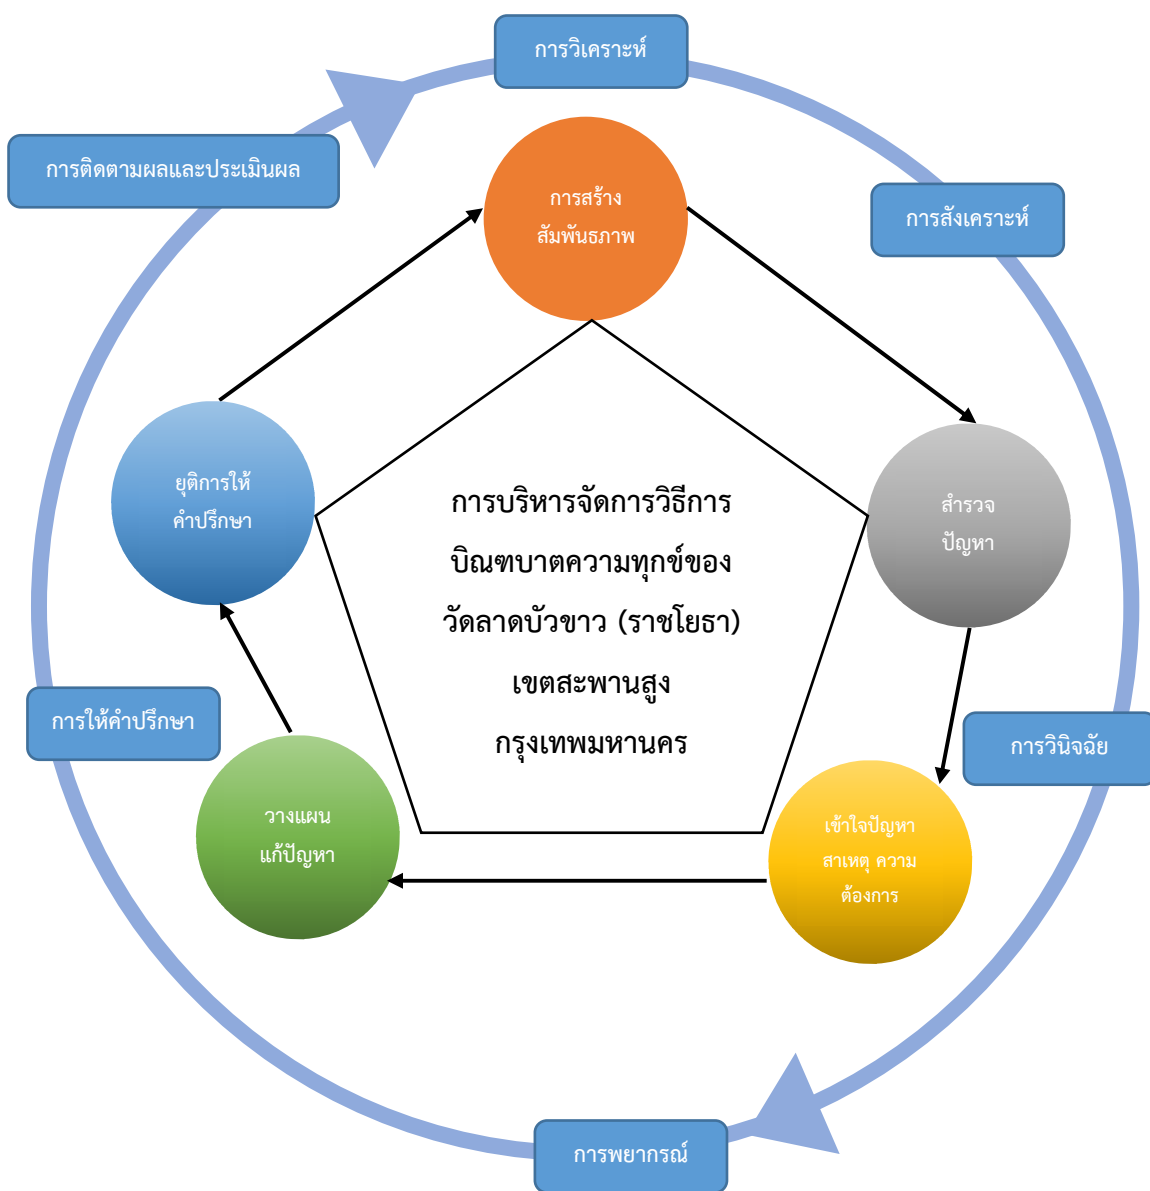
การวิเคราะห์

การติดตามผลและประเมินผล

การสร้าง
สัมพันธภาพ

การสังเคราะห์

ยุติการให้
คำปรึกษา

สำรวจ
ปัญหา

การบริหารจัดการวิธีการ
บิณฑบาตความทุกข์ของ
วัดลาดบัวขาว (ราชโยธา)
เขตสะพานสูง
กรุงเทพมหานคร

การให้คำปรึกษา

การวินิจฉัย

วางแผน
แก้ปัญหา

เข้าใจปัญหา
สาเหตุ ความ
ต้องการ

การพยากรณ์